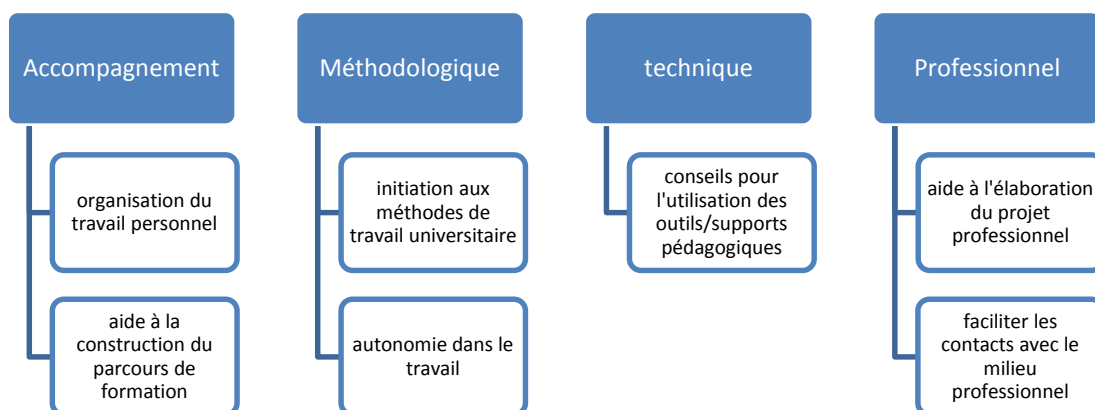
Accompagnement

organisation du travail personnel

aide à la construction du parcours de formation

Méthodologique

initiation aux méthodes de travail universitaire

autonomie dans le travail

technique

conseils pour l'utilisation des outils/supports pédagogiques

Professionnel

aide à l'élaboration du projet professionnel

faciliter les contacts avec le milieu professionnel